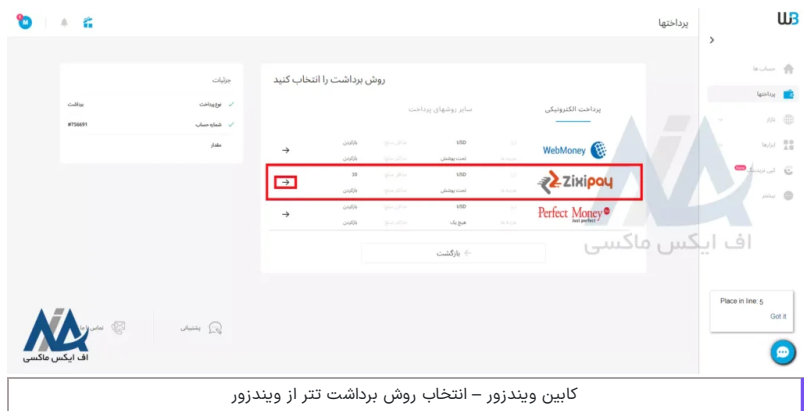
پرداختها

حساب ها
پرداختها
کپی تریدینگ
بیشتر

روش برداشت را انتخاب کنید
پرداخت الکترونیکی
سایر روشهای پرداخت

WebMoney
USD
تحت پوشش
بازکنید
بازکنید

Zixipay
USD
تحت پوشش
بازکنید
3%

Perfect Money
USD
هیچ یک
بازکنید

بازگشت

جزئیات
نوع پرداخت
برداشت
شماره حساب
#756691
مقدار

پشتیبانی
تماس با ما

Place in line: 5
Got it

اف ایکس ماکسی

اف ایکس ماکسی

کابین ویندزور – انتخاب روش برداشت تتر از ویندزور